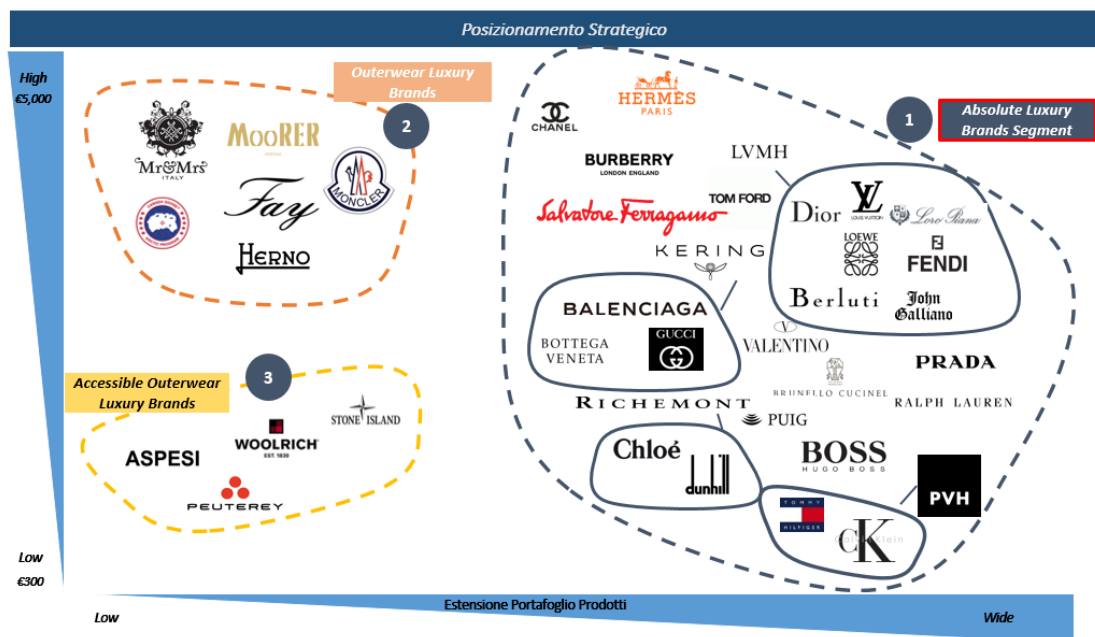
Posizionamento Strategico

High
€5,000

Low
€300

Outerwear Luxury Brands

2

Mr&Mrs ITALY

MooRER

Fay

MONCLER

CANADA GOOSE

HERNO

1

Absolute Luxury Brands Segment

CHANEL

HERMÈS PARIS

BURBERRY LONDON ENGLAND

LVMH

TOM FORD

Salvatore Ferragamo

KERING

Dior

LOUIS VUITTON

Loro Piana

LOEWE

FENDI

Berluti

John Galliano

BALENCIAGA

BOTTEGA VENETA

GUCCI

VALENTINO

BRUNELLO CUCINELLI

PRADA

RALPH LAUREN

RICHEMONT

PUIG

Chloé

dunhill

BOSS HUGO BOSS

PVH

TOMMY HILFIGER

CK Calvin Klein

3

Accessible Outerwear Luxury Brands

STONE ISLAND

WOOLRICH EST. 1830

ASPESI

PEUTEREY

Estensione Portafoglio Prodotti

Low

Wide